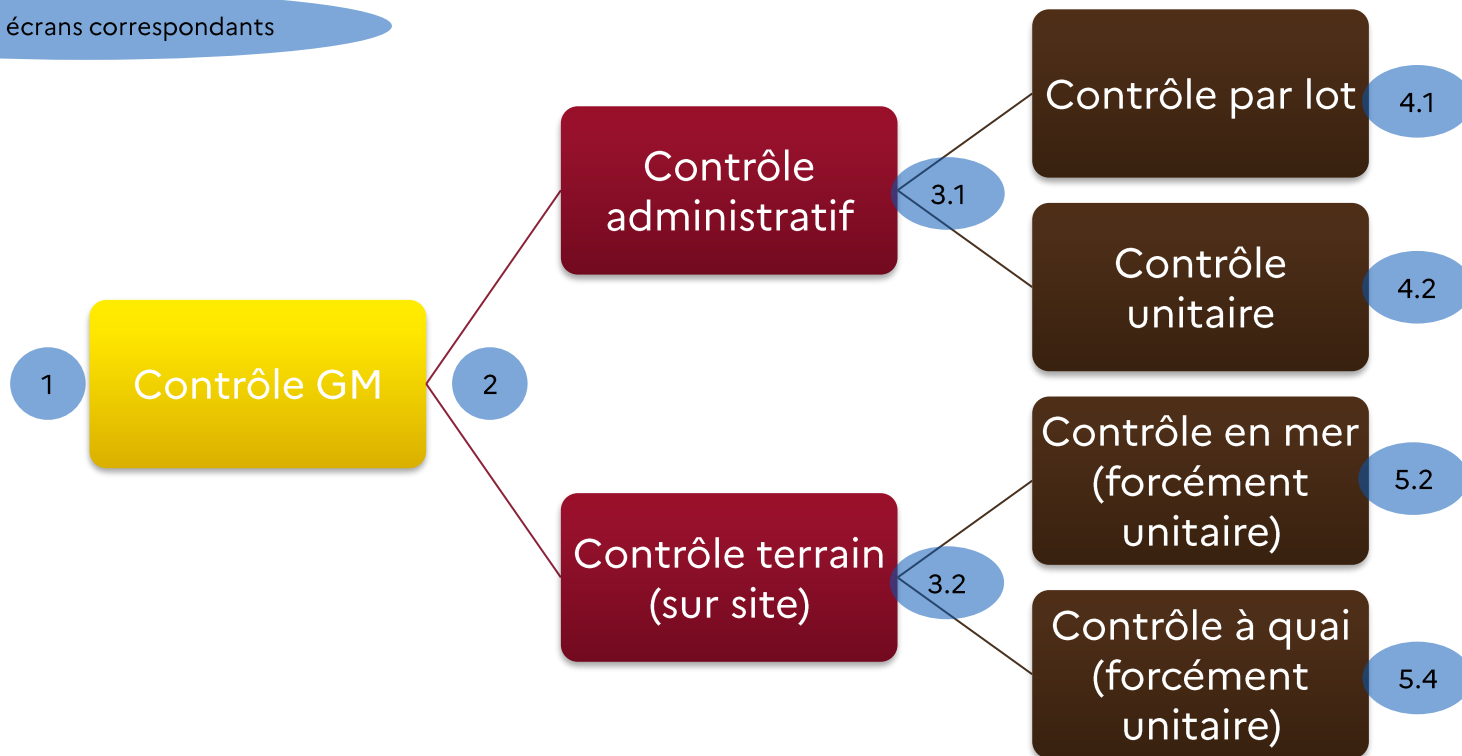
écrans correspondants

1

Contrôle GM

2

Contrôle administratif

3.1

Contrôle par lot

4.1

Contrôle unitaire

4.2

Contrôle terrain (sur site)

3.2

Contrôle en mer (forcément unitaire)

5.2

Contrôle à quai (forcément unitaire)

5.4